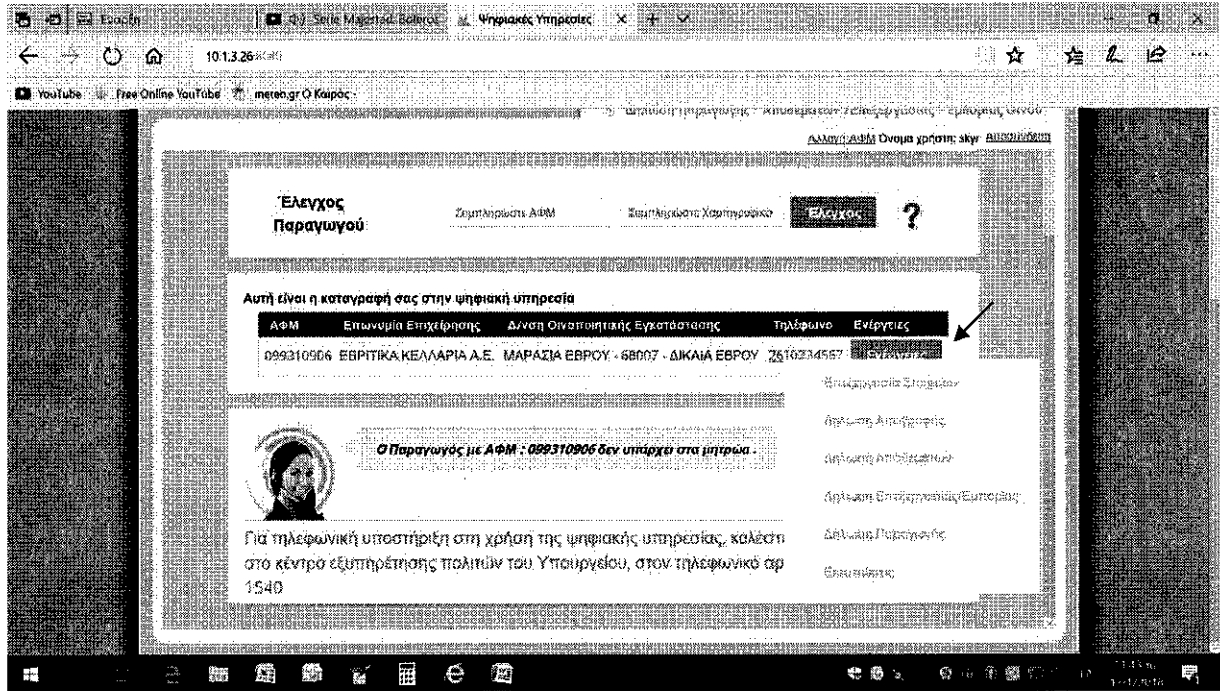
Εύρεση | Serie Majorted Bolero | Ψηφιακές Υπηρεσίες

10.1.3.26

YouTube | Free Online YouTube | meteo.gr Ο Καιρός

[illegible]

Αλλαγή ΑΦΜ Όνομα χρήστη: skyr Αποσύνδεση

Έλεγχος Παραγωγού

Συμπληρώστε ΑΦΜ | Συμπληρώστε Χαρτογράφιο | Έλεγχος | ?

Αυτή είναι η καταγραφή σας στην ψηφιακή υπηρεσία

| ΑΦΜ | Επωνυμία Επιχείρησης | Δ/νση Οινοποιητικής Εγκατάστασης | Τηλέφωνο | Ενέργειες |
|---|---|---|---|---|
| 099310906 | ΕΒΡΙΤΙΚΑ ΚΕΛΛΑΡΙΑ Α.Ε. | ΜΑΡΑΣΙΑ ΕΒΡΟΥ - 68007 - ΔΙΚΑΙΑ ΕΒΡΟΥ | 2610234567 | Ενέργειες |

Επεξεργασία Στοιχείων

Δήλωση Αποθεμάτων

Δήλωση Αποσταγμάτων

Δήλωση Επεξεργασίας/Εμπορίας

Δήλωση Παραγωγής

Εκκαθάριση

Ο Παραγωγός με ΑΦΜ : 099310906 δεν υπάρχει στο μητρώο .

Για τηλεφωνική υποστήριξη στη χρήση της ψηφιακής υπηρεσίας, καλέστε στο κέντρο εξυπηρέτησης πολιτών του Υπουργείου, στον τηλεφωνικό αρ 1540